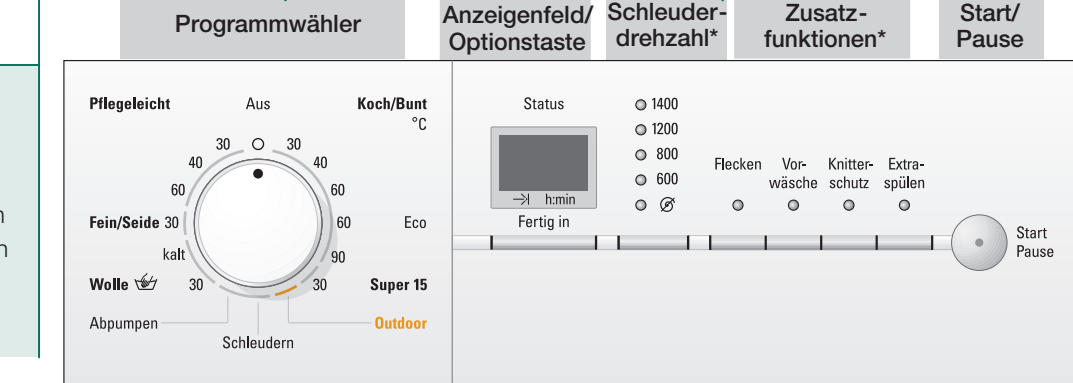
Programmwähler

Anzeigenfeld/ Optionstaste

Schleuderdrehzahl*

Zusatzfunktionen*

Start/ Pause

Pflegeleicht

Aus

Koch/Bunt °C

30

30

40

40

60

60

Fein/Seide 30

60

Eco

kalt

90

Wolle

30

30

Super 15

Abpumpen

Schleudern

Outdoor

Status

h:min

Fertig in

1400

1200

800

600

Flecken

Vorwäsche

Knitterschutz

Extraspülen

Start Pause

n

n